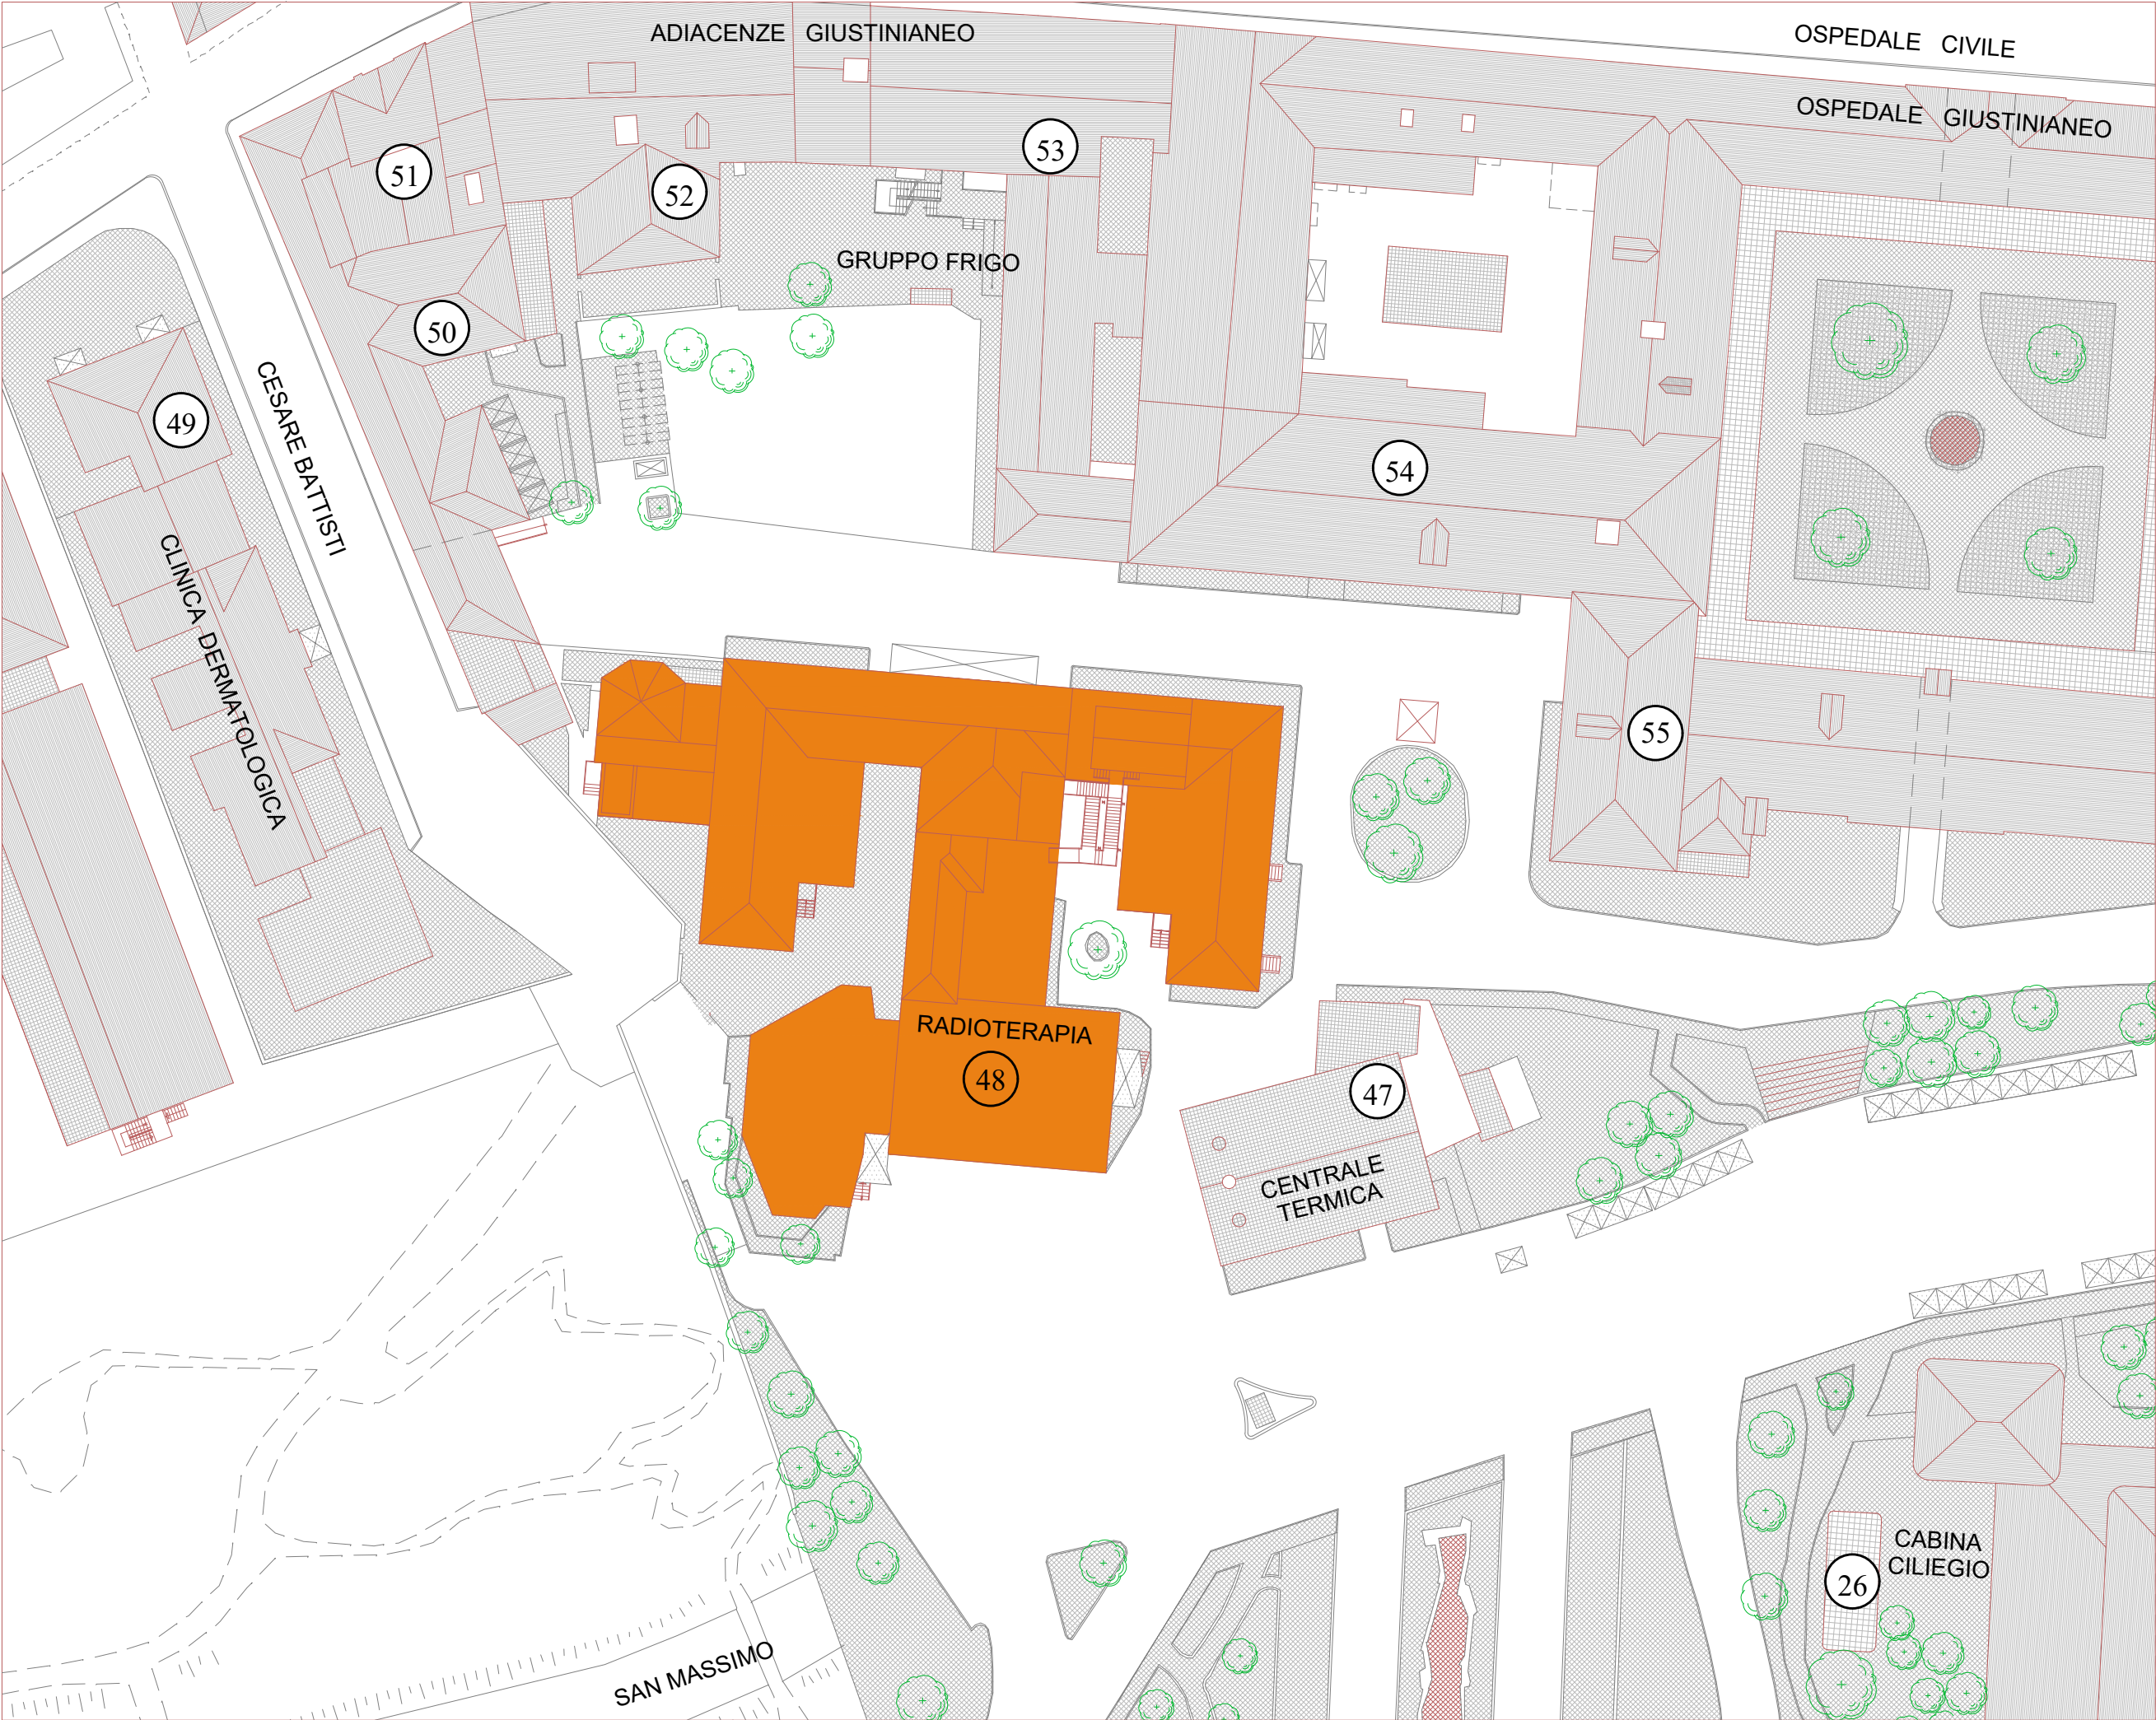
ADIACENZE GIUSTINIANEO

OSPEDALE CIVILE

OSPEDALE GIUSTINIANEO

51

52

53

GRUPPO FRIGO

50

49

CESARE BATTISTI

CLINICA DERMATOLOGICA

54

55

RADIOTERAPIA

48

47

CENTRALE TERMICA

CABINA CILIEGIO

26

SAN MASSIMO